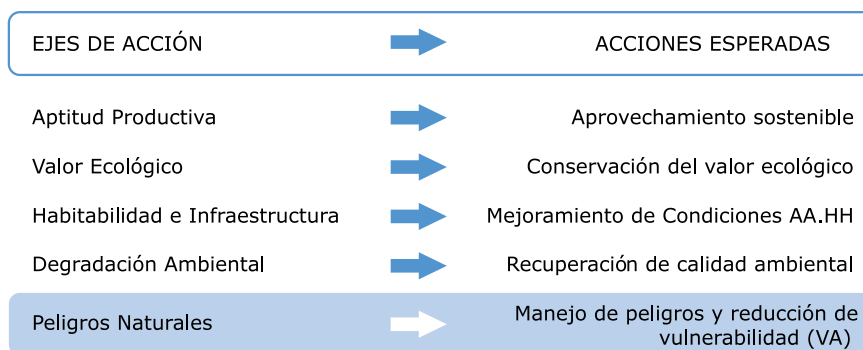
EJES DE ACCIÓN

ACCIONES ESPERADAS

Aptitud Productiva

Aprovechamiento sostenible

Valor Ecológico

Conservación del valor ecológico

Habitabilidad e Infraestructura

Mejoramiento de Condiciones AA.HH

Degradación Ambiental

Recuperación de calidad ambiental

Peligros Naturales

Manejo de peligros y reducción de vulnerabilidad (VA)